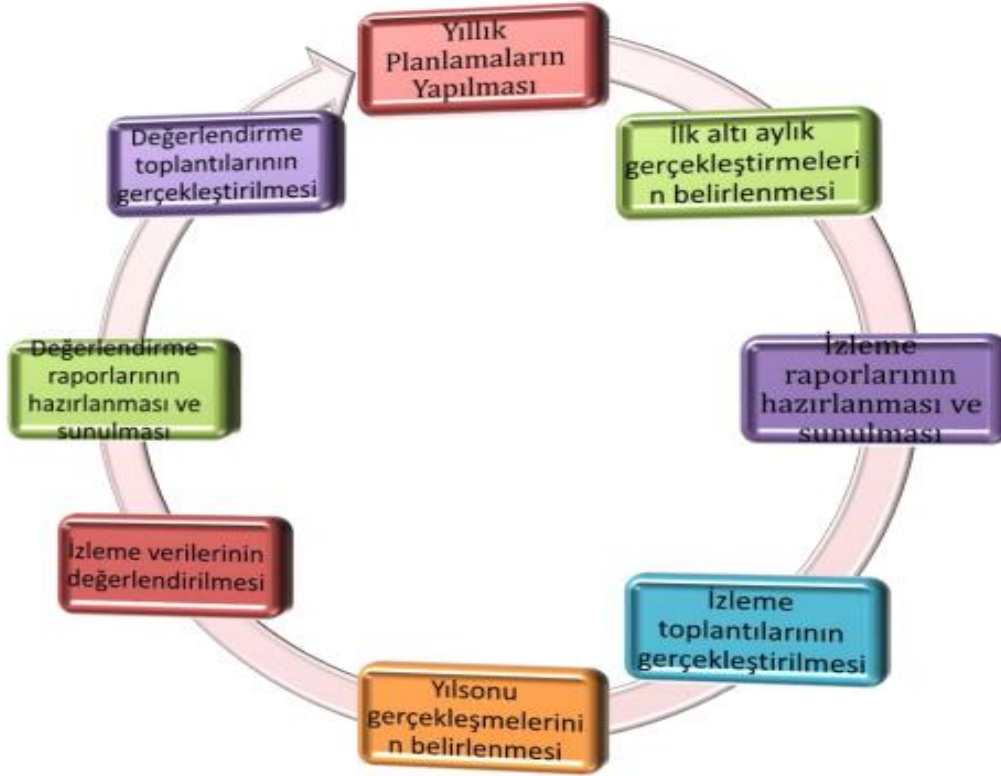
Yıllık Planlamaların Yapılması

İlk altı aylık gerçekleştirmeleri n belirlenmesi

İzleme raporlarının hazırlanması ve sunulması

İzleme toplantılarının gerçekleştirilmesi

Yılsonu gerçekleşmelerini n belirlenmesi

İzleme verilerinin değerlendirilmesi

Değerlendirme raporlarının hazırlanması ve sunulması

Değerlendirme toplantılarının gerçekleştirilmesi